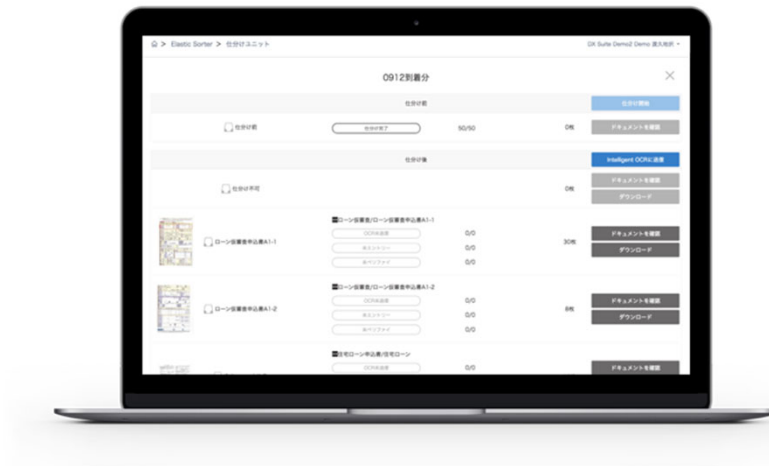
⌂ > Elastic Sorter > 仕分けユニット

DX Suite Demo2 Demo 識久税研 ▾

0912到着分

仕分け前

仕分け開始

仕分け前

仕分け完了

50/50

0枚

ドキュメントを確認

仕分け後

Intelligent OCRに送信

仕分け不可

0枚

ドキュメントを確認

ダウンロード

ローン仮審査/ローン仮審査申込書A1-1

ローン仮審査申込書A1-1

OCR未処理

未エントリー

未ベリファイ

0/0

0/0

0/0

30枚

ドキュメントを確認

ダウンロード

ローン仮審査/ローン仮審査申込書A1-2

ローン仮審査申込書A1-2

OCR未処理

未エントリー

未ベリファイ

0/0

0/0

0/0

8枚

ドキュメントを確認

ダウンロード

住宅ローン申込書/住宅ローン

OCR未処理

0/0

ドキュメントを確認